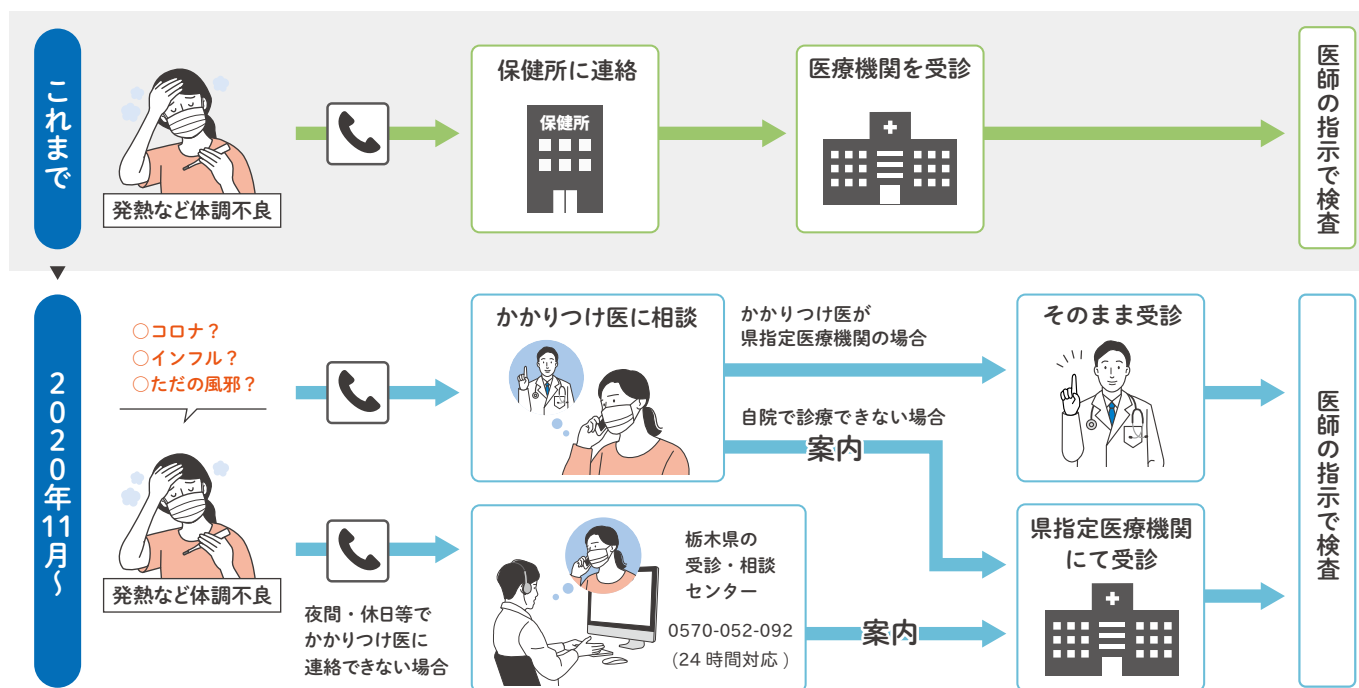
これまで

発熱など体調不良

保健所に連絡

保健所

医療機関を受診

医師の指示で検査

2020年11月～

○コロナ？
○インフル？
○ただの風邪？

発熱など体調不良

かかりつけ医に相談

かかりつけ医が県指定医療機関の場合

自院で診療できない場合

案内

そのまま受診

医師の指示で検査

夜間・休日等でかかりつけ医に連絡できない場合

栃木県の受診・相談センター

0570-052-092
（24 時間対応）

案内

県指定医療機関にて受診